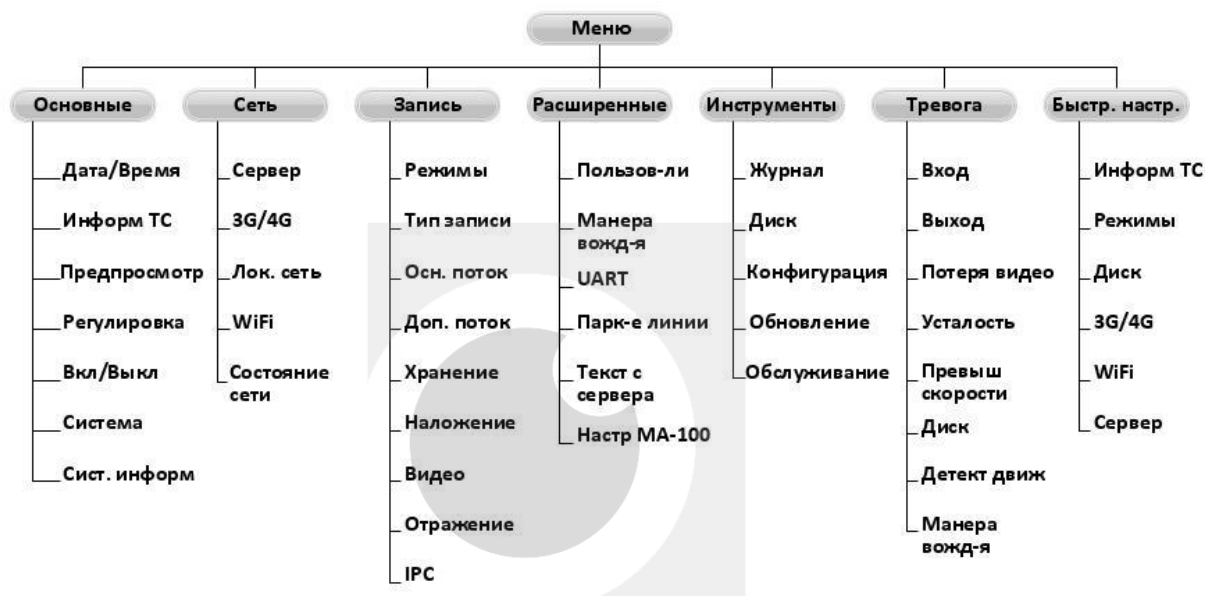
Меню

Основные
Дата/Время
Информ ТС
Предпросмотр
Регулировка
Вкл/Выкл
Система
Сист. информ

Сеть
Сервер
3G/4G
Лок. сеть
WiFi
Состояние сети

Запись
Режимы
Тип записи
Осн. поток
Доп. поток
Хранение
Наложение
Видео
Отражение
IPC

Расширенные
Пользов-ли
Манера вожд-я
UART
Парк-е линии
Текст с сервера
Настр МА-100

Инструменты
Журнал
Диск
Конфигурация
Обновление
Обслуживание

Тревога
Вход
Выход
Потеря видео
Усталость
Превыш скорости
Диск
Детект движ
Манера вожд-я

Быстр. настр.
Информ ТС
Режимы
Диск
3G/4G
WiFi
Сервер